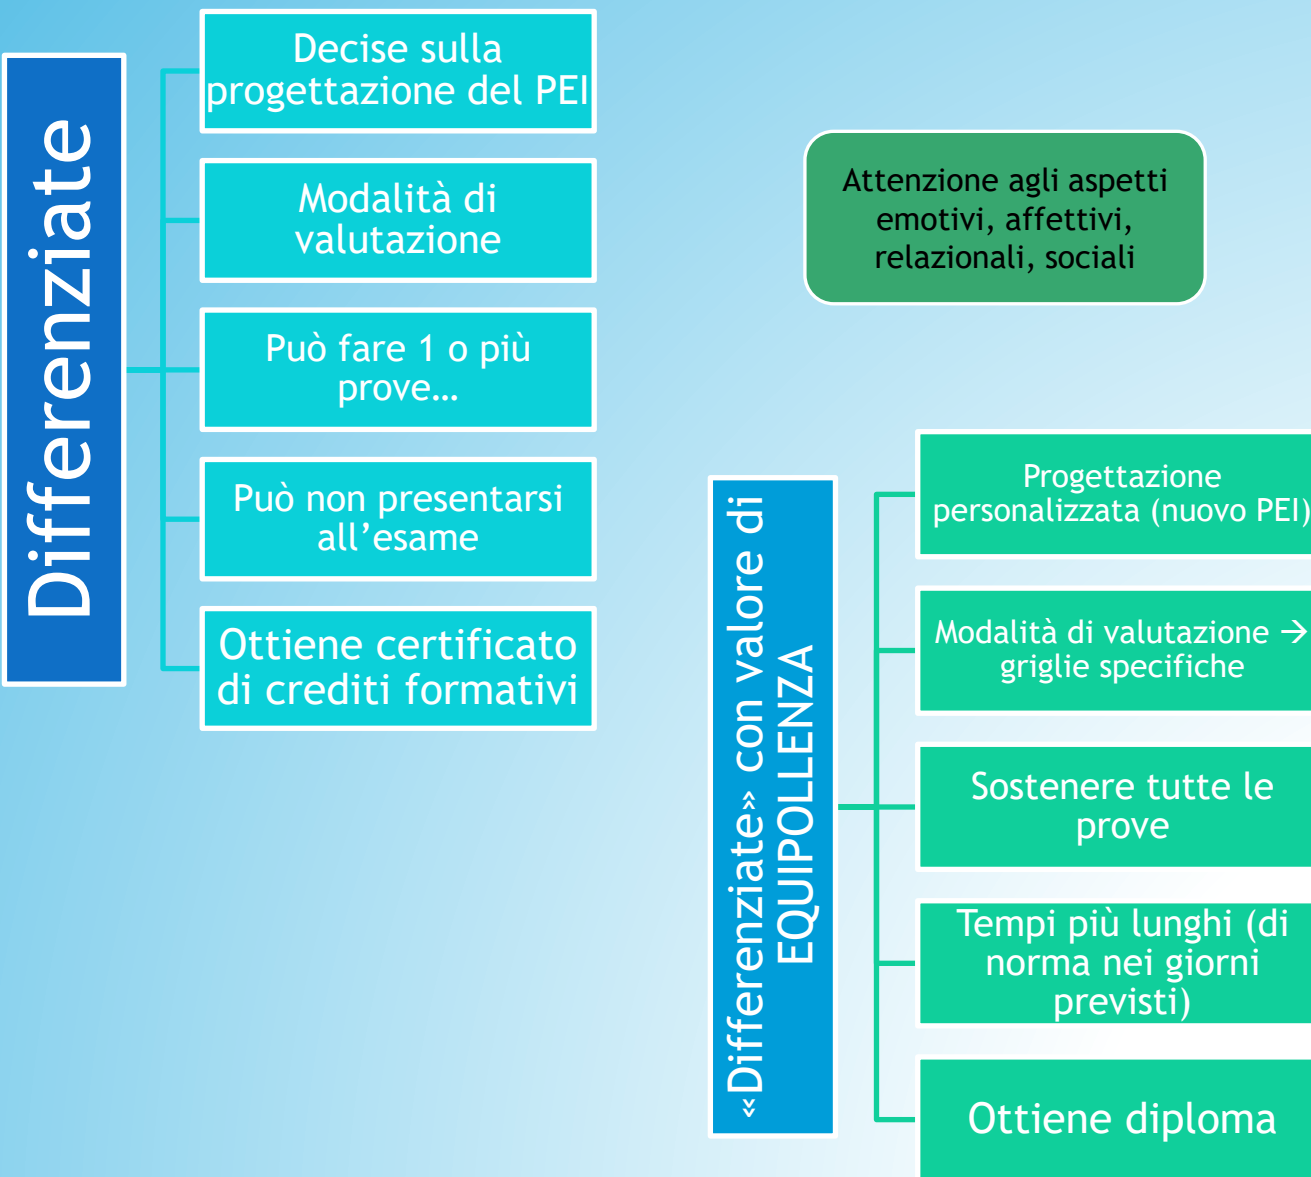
Differenziate

Decise sulla progettazione del PEI

Modalità di valutazione

Può fare 1 o più prove…

Può non presentarsi all’esame

Ottiene certificato di crediti formativi

Attenzione agli aspetti emotivi, affettivi, relazionali, sociali

«Differenziate» con valore di EQUIPOLLENZA

Progettazione personalizzata (nuovo PEI)

Modalità di valutazione → griglie specifiche

Sostenere tutte le prove

Tempi più lunghi (di norma nei giorni previsti)

Ottiene diploma